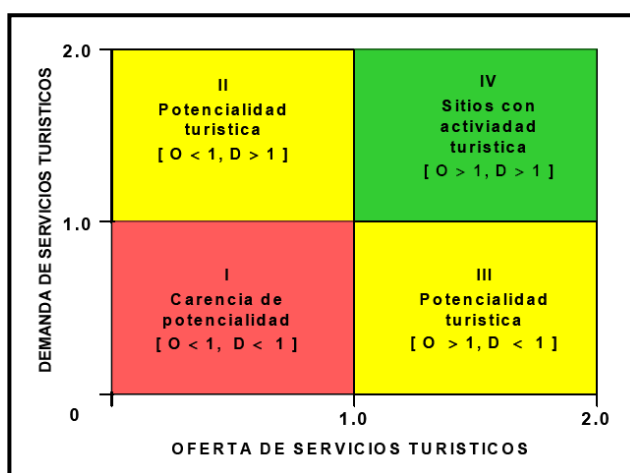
DEMANDA DE SERVICIOS TURISTICOS

2.0

1.0

0

II
Potencialidad turistica
[ O < 1, D > 1 ]

IV
Sitios con actividad turistica
[ O > 1, D > 1 ]

I
Carencia de potencialidad
[ O < 1, D < 1 ]

III
Potencialidad turistica
[ O > 1, D < 1 ]

1.0

2.0

OFERTA DE SERVICIOS TURISTICOS